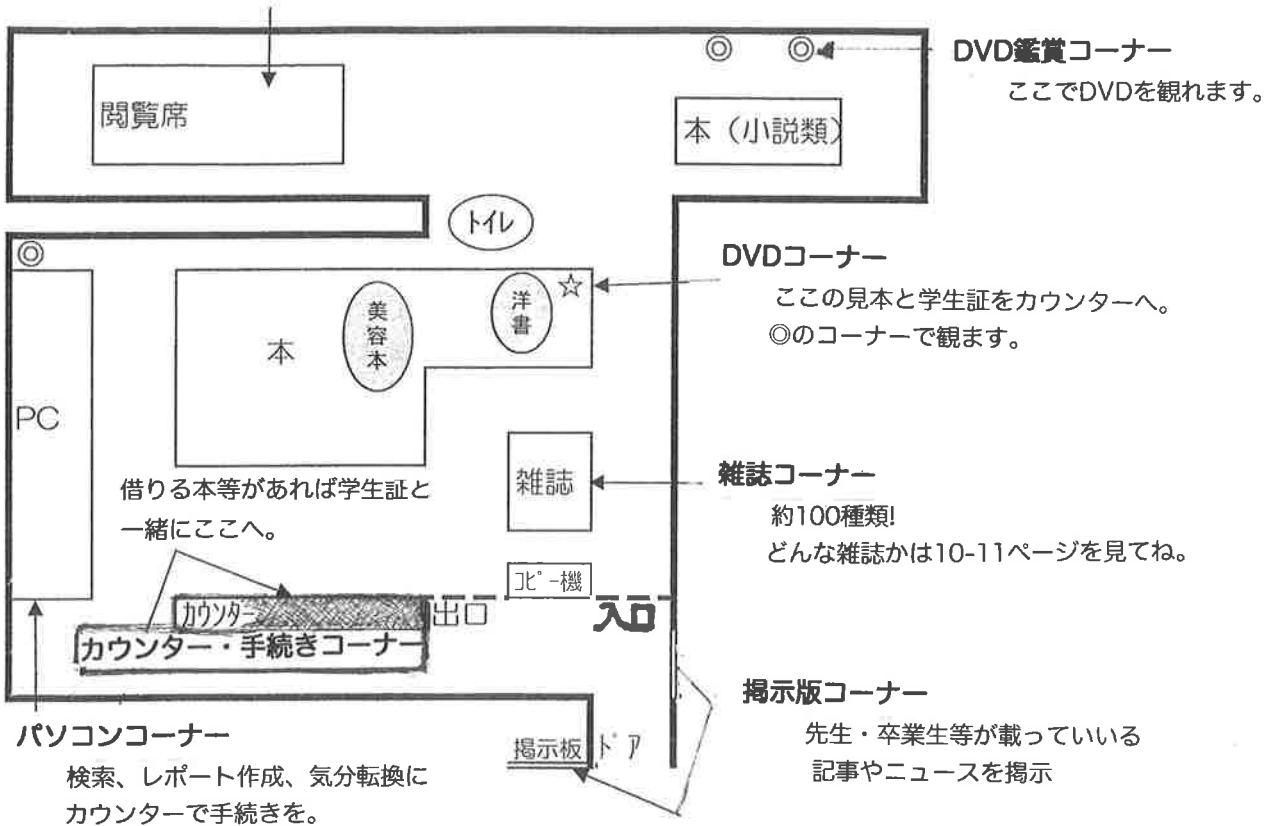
DVD鑑賞コーナー
ここでDVDを観れます。

閲覧席

本（小説類）

トイレ

◎

DVDコーナー
ここの見本と学生証をカウンターへ。
◎のコーナーで観ます。

美容本

洋書

☆

本

PC

雑誌

雑誌コーナー
約100種類!
どんな雑誌かは10-11ページを見てね。

借りる本等があれば学生証と一緒にここへ。

コピー機

カウンター

出口

入口

カウンター・手続きコーナー

掲示版コーナー
先生・卒業生等が載っていいる記事やニュースを掲示

パソコンコーナー
検索、レポート作成、気分転換に
カウンターで手続きを。

掲示板

ドア